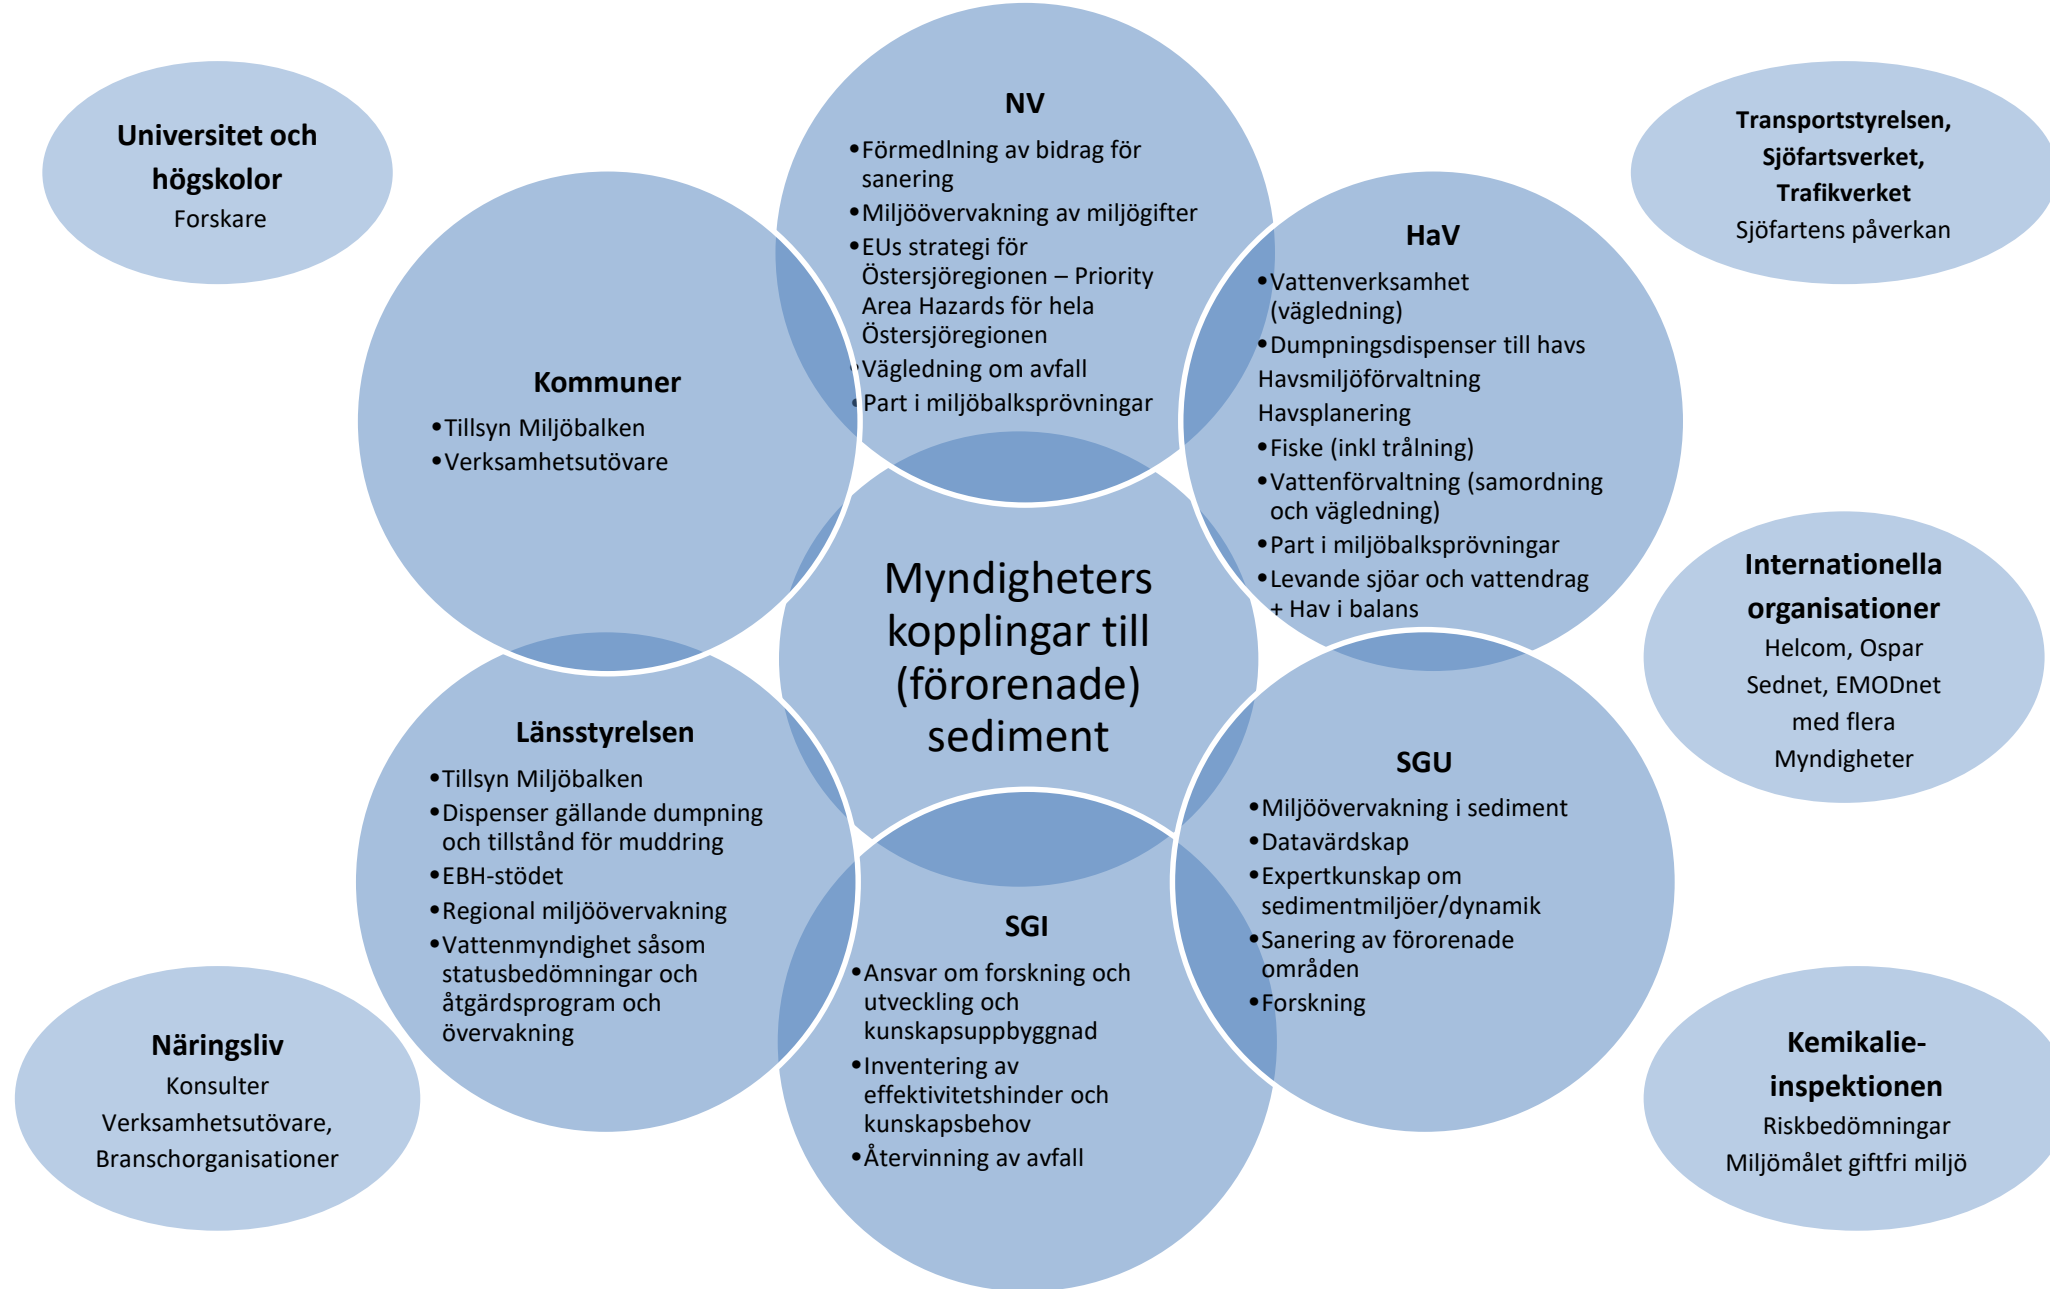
Universitet och högskolor
Forskare

NV
•Förmedlning av bidrag för sanering
•Miljöövervakning av miljögifter
•EUs strategi för Östersjöregionen – Priority Area Hazards för hela Östersjöregionen
•Vägledning om avfall
•Part i miljöbalksprövningar

Transportstyrelsen, Sjöfartsverket, Trafikverket
Sjöfartens påverkan

HaV
•Vattenverksamhet (vägledning)
•Dumpningsdispenser till havs
Havsmiljöförvaltning
Havsplanering
•Fiske (inkl trålning)
•Vattenförvaltning (samordning och vägledning)
•Part i miljöbalksprövningar
•Levande sjöar och vattendrag + Hav i balans

Kommuner
•Tillsyn Miljöbalken
•Verksamhetsutövare

Myndigheters kopplingar till (förorenade) sediment

Internationella organisationer
Helcom, Ospar
Sednet, EMODnet
med flera
Myndigheter

Länsstyrelsen
•Tillsyn Miljöbalken
•Dispenser gällande dumpning och tillstånd för muddring
•EBH-stödet
•Regional miljöövervakning
•Vattenmyndighet såsom statusbedömningar och åtgärdsprogram och övervakning

SGU
•Miljöövervakning i sediment
•Datavärdskap
•Expertkunskap om sedimentmiljöer/dynamik
•Sanering av förorenade områden
•Forskning

SGI
•Ansvar om forskning och utveckling och kunskapsuppbyggnad
•Inventering av effektivitetshinder och kunskapsbehov
•Återvinning av avfall

Näringsliv
Konsulter
Verksamhetsutövare,
Branschorganisationer

Kemikalie-inspektionen
Riskbedömningar
Miljömålet giftfri miljö